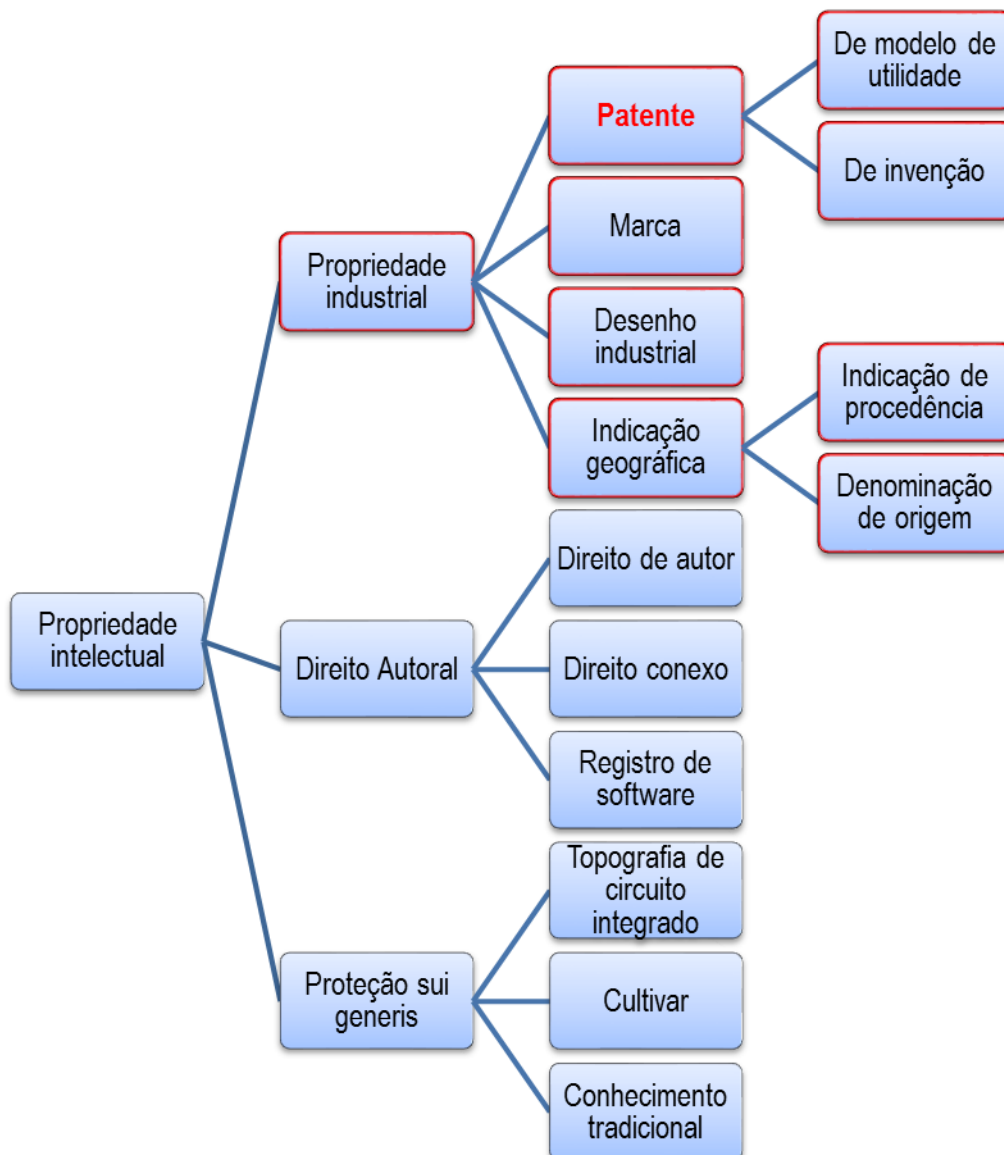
Propriedade intelectual

Propriedade industrial

Patente

De modelo de utilidade

De invenção

Marca

Desenho industrial

Indicação geográfica

Indicação de procedência

Denominação de origem

Direito Autoral

Direito de autor

Direito conexo

Registro de software

Proteção sui generis

Topografia de circuito integrado

Cultivar

Conhecimento tradicional